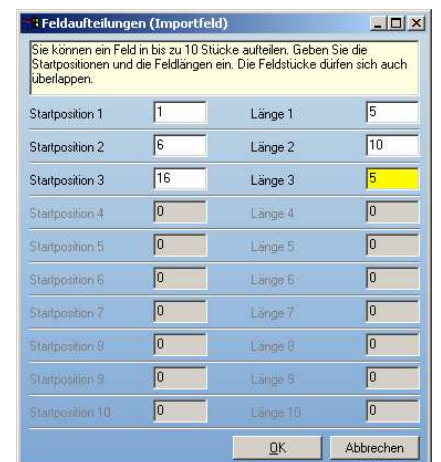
Feldaufteilungen (Importfeld)

Sie können ein Feld in bis zu 10 Stücke aufteilen. Geben Sie die Startpositionen und die Feldlängen ein. Die Feldstücke dürfen sich auch überlappen.

| | | | |
|---|---|---|---|
| Startposition 1 | 1 | Länge 1 | 5 |
| Startposition 2 | 6 | Länge 2 | 10 |
| Startposition 3 | 16 | Länge 3 | 5 |
| Startposition 4 | 0 | Länge 4 | 0 |
| Startposition 5 | 0 | Länge 5 | 0 |
| Startposition 6 | 0 | Länge 6 | 0 |
| Startposition 7 | 0 | Länge 7 | 0 |
| Startposition 8 | 0 | Länge 8 | 0 |
| Startposition 9 | 0 | Länge 9 | 0 |
| Startposition 10 | 0 | Länge 10 | 0 |

OK Abbrechen